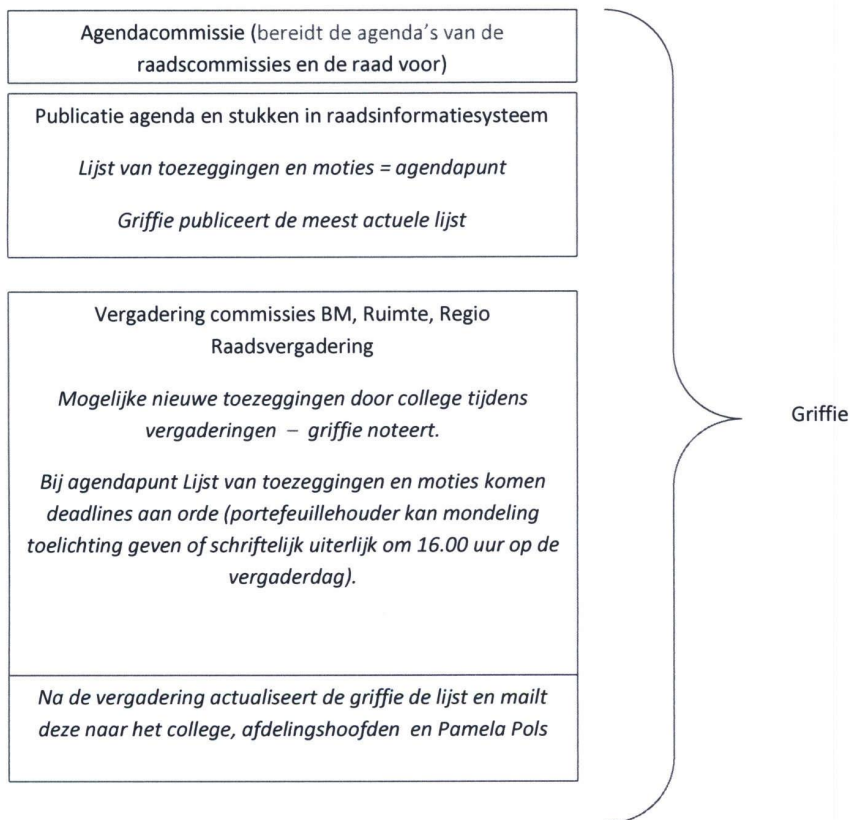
Agendacommissie (bereidt de agenda's van de raadscommissies en de raad voor)

Publicatie agenda en stukken in raadsinformatiesysteem

*Lijst van toezeggingen en moties = agendapunt*

*Griffie publiceert de meest actuele lijst*

Vergadering commissies BM, Ruimte, Regio
Raadsvergadering

*Mogelijke nieuwe toezeggingen door college tijdens vergaderingen – griffie noteert.*

*Bij agendapunt Lijst van toezeggingen en moties komen deadlines aan orde (portefeuillehouder kan mondeling toelichting geven of schriftelijk uiterlijk om 16.00 uur op de vergaderdag).*

*Na de vergadering actualiseert de griffie de lijst en mailt deze naar het college, afdelingshoofden en Pamela Pols*

Griffie